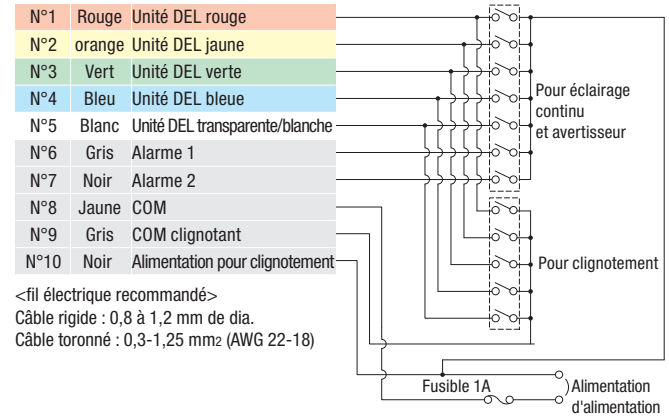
| | | |
|---|---|---|
| N°1 | Rouge | Unité DEL rouge |
| N°2 | orange | Unité DEL jaune |
| N°3 | Vert | Unité DEL verte |
| N°4 | Bleu | Unité DEL bleue |
| N°5 | Blanc | Unité DEL transparente/blanche |
| N°6 | Gris | Alarme 1 |
| N°7 | Noir | Alarme 2 |
| N°8 | Jaune | COM |
| N°9 | Gris | COM clignotant |
| N°10 | Noir | Alimentation pour clignotement |

Pour éclairage continu et avertisseur

Pour clignotement

<fil électrique recommandé>
Câble rigide : 0,8 à 1,2 mm de dia.
Câble toronné : 0,3-1,25 mm2 (AWG 22-18)

Fusible 1A

Alimentation d'alimentation